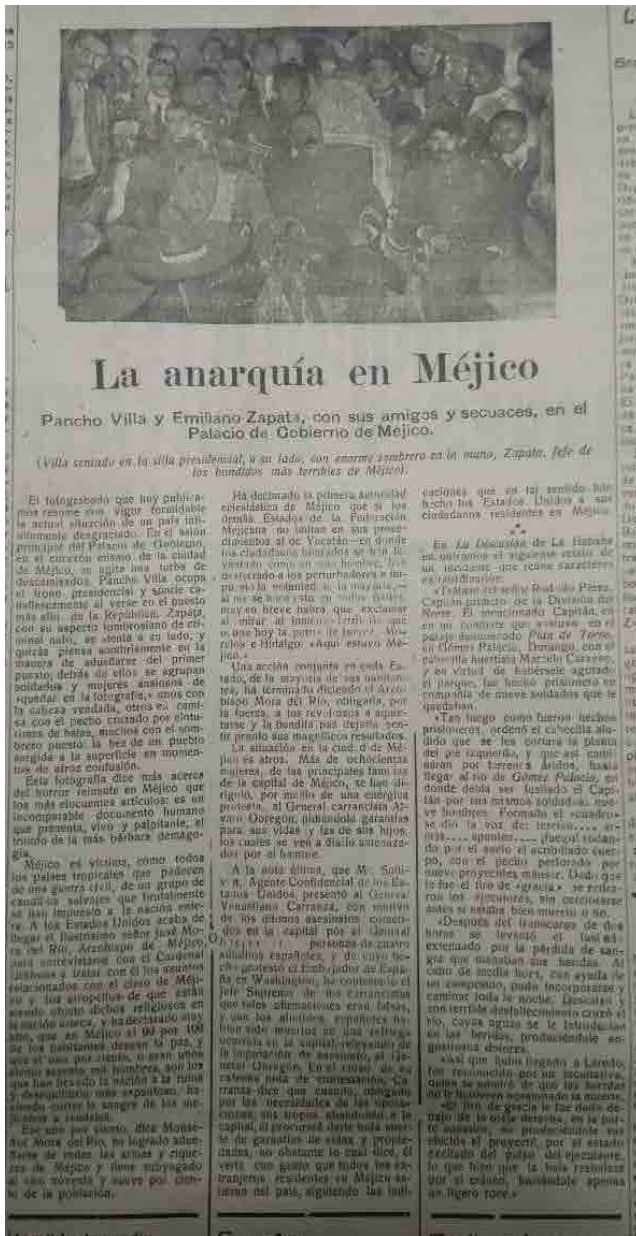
La anarquía en Méjico

Pancho Villa y Emiliano Zapata, con sus amigos y secuaces, en el Palacio de Gobierno de Méjico.

(Villa sentado en la silla presidencial, a su lado, con enorme sombrero en la mano, Zapata, jefe de los bandidos más terribles de Méjico).

El fotograbado que hoy publicamos resume con vigor formidable la actual situación de un país infinitamente desgraciado. En el salón principal del Palacio de Gobierno, en el corazón mismo de la ciudad de Méjico, se agita una turba de descamisados. Pancho Villa ocupa el trono presidencial y siente canallescamente al verse en el puesto más alto de la República. Zapata, con su aspecto humorosiano de criminal nato, se sienta a su lado, y quizás piensa sonriéndose en la manera de adueñarse del primer puesto; detrás de ellos se agrupan soldados y mujeres ansiosas de aparecer en la fotografía, unos con la cabeza vendada, otros con camisa con el pecho cruzado por cinturones de balas, muchos con el sombrero puesto: la hez de un pueblo surgida a la superficie en momentos de atroz confusión.

Esta fotografía dice más acerca del horror reinante en Méjico que los más elocuentes artículos: es un incomparable documento humano que presenta, vivo y palpitante, el triunfo de la más bárbara demagogia.

Méjico es víctima, como todos los países tropicales que padecen los males de una guerra civil, de un grupo de caudillos salvajes que brutalmente se han impuesto a la nación entera. A los Estados Unidos acaba de llegar el ilustrísimo señor José Mora del Río, Arzobispo de Méjico, cuya entrevistase con el Cardenal Gibbons y tratar con él los asuntos relacionados con el clero de Méjico y los atropellos de que están siendo objeto dichos religiosos en la nación azteca, y ha declarado muy alto que en Méjico el 90 por 100 de los habitantes desean la paz, y que el uno por ciento, o sean unos ciento veinte mil hombres, son los que han llevado la nación a la ruina y desequilibrio más espantoso, habiendo corrido la sangre de los mejicanos a torrentes.

Es, por otra parte, dice Monseñor Mora del Río, no logrado adueñarse de todas las armas y riquezas de Méjico y tiene subyugado al noventa y nueve por ciento de la población.

Ha declarado la primera autoridad eclesiástica de Méjico que si los demás Estados de la Federación Mejicana no imitan en sus procedimientos al de Yucatán—en donde los ciudadanos honrados se han levantado como un solo hombre, y se han arrojado a los perturbadores e impuesto la voluntad de la mayoría—, si no se hace esto en todos los demás, muy en breve habrá que exclamar al mirar al lamento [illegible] que hoy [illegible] de lo que hoy la patria de Juárez, Morelos e Hidalgo: «Aquí estuvo Méjico.»

Una acción conjunta en cada Estado, de la mayoría de sus habitantes, ha terminado diciendo el Arzobispo Mora del Río, obligaría, por la fuerza, a los revoltosos a aquietarse y la bendita paz dejaría sentir pronto sus magníficos resultados.

La situación en la ciudad de Méjico es atroz. Más de ochocientas mujeres, de las principales familias de la capital de Méjico, se han dirigido, por medio de una enérgica protesta, al General carrancista Álvaro Obregón, pidiéndole garantías para sus vidas y las de sus hijos, los cuales se ven a diario amenazados por el hambre.

A la nota última, que M. Sullivan, Agente Confidencial de los Estados Unidos, presentó al General Venustiano Carranza, con motivo de los últimos asesinatos cometidos en la capital por el General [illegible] personas de cuatro súbditos españoles, y de cuyo hecho protestó el Embajador de España en Washington, ha contestado el Jefe Supremo de los carrancistas que esas afirmaciones eran falsas, y que los aludidos españoles habían sido muertos en una refriega ocurrida en la capital, relevando de la imputación de asesinato al General Obregón. En el curso de su extensa nota de contestación, Carranza dice que cuando, obligado por las necesidades de las operaciones, sus tropas abandonen la capital, él procurará dejar todo género de garantías de vidas y propiedades, no obstante lo cual dice, él verá con gusto que todos los extranjeros residentes en Méjico salieran del país, siguiendo las indicaciones que en tal sentido han hecho los Estados Unidos a sus ciudadanos residentes en Méjico.

En La Discusión de La Habana encontramos el siguiente relato de un incidente que reúne caracteres extraordinarios:

«Trátase del señor Rodolfo Pérez, Capitán primero de la División del Norte. El mencionado Capitán, en un combate que sostuvo en el paraje denominado Plan de Torre, en Gómez Palacio, Durango, con el cabecilla huertista Marcelo Caraveo, y en virtud de habérsele agotado el parque, fué hecho prisionero en compañía de nueve soldados que le quedaban.

»Tan luego como fueron hechos prisioneros, ordenó el cabecilla aludido que se les cortara la planta del pie izquierda, y que así caminaran por terrenos áridos, hasta llegar al río de Gómez Palacio, en donde debía ser fusilado el Capitán por los mismos soldados, nueve hombres. Formado el «cuadro» se dió la voz de: tercien... armas... apunten... ¡fuego! rodando por el suelo el acribillado cuerpo, con el pecho perforado por nueve proyectiles máuser. Dado que le fué el tiro de «gracia», se retiraron los ejecutores, sin cerciorarse antes si estaba bien muerto o no.

»Después del transcurso de dos horas se levantó el fusilado extenuado por la pérdida de sangre que manaba sus heridas. Al cabo de media hora, con ayuda de un campesino, pudo incorporarse y caminar toda la noche. Después y con terrible desfallecimiento cruzó el río, cuyas aguas se le introducían en las heridas, produciéndole angustiosos dolores.

»Así que hubo llegado a Laredo, fué reconocido por un facultativo, quien se asombró de que las heridas no le hubieran ocasionado la muerte.

»El tiro de gracia le fué dado debajo de la oreja derecha, en la parte superior, no produciéndole efectos el proyectil, por el estado excitado del pulso del ejecutor, lo que hizo que la bala resbalase por el cráneo, haciéndole apenas un ligero roce.»